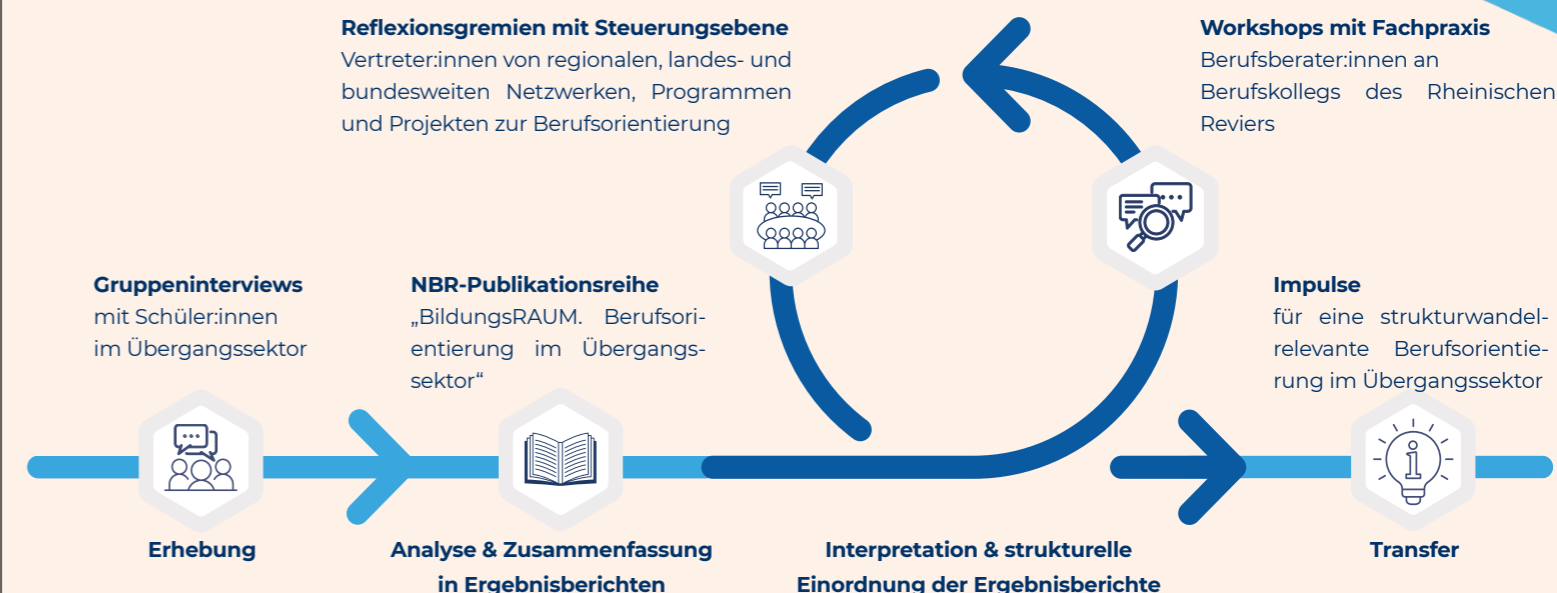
**Reflexionsgremien mit Steuerungsebene**
Vertreter:innen von regionalen, landes- und bundesweiten Netzwerken, Programmen und Projekten zur Berufsorientierung

**Workshops mit Fachpraxis**
Berufsberater:innen an Berufskollegs des Rheinischen Reviers

**Gruppeninterviews**
mit Schüler:innen im Übergangssektor

**NBR-Publikationsreihe**
„BildungsRAUM. Berufsorientierung im Übergangssektor“

**Impulse**
für eine strukturwandelrelevante Berufsorientierung im Übergangssektor

**Erhebung**

**Analyse & Zusammenfassung in Ergebnisberichten**

**Interpretation & strukturelle Einordnung der Ergebnisberichte**

**Transfer**